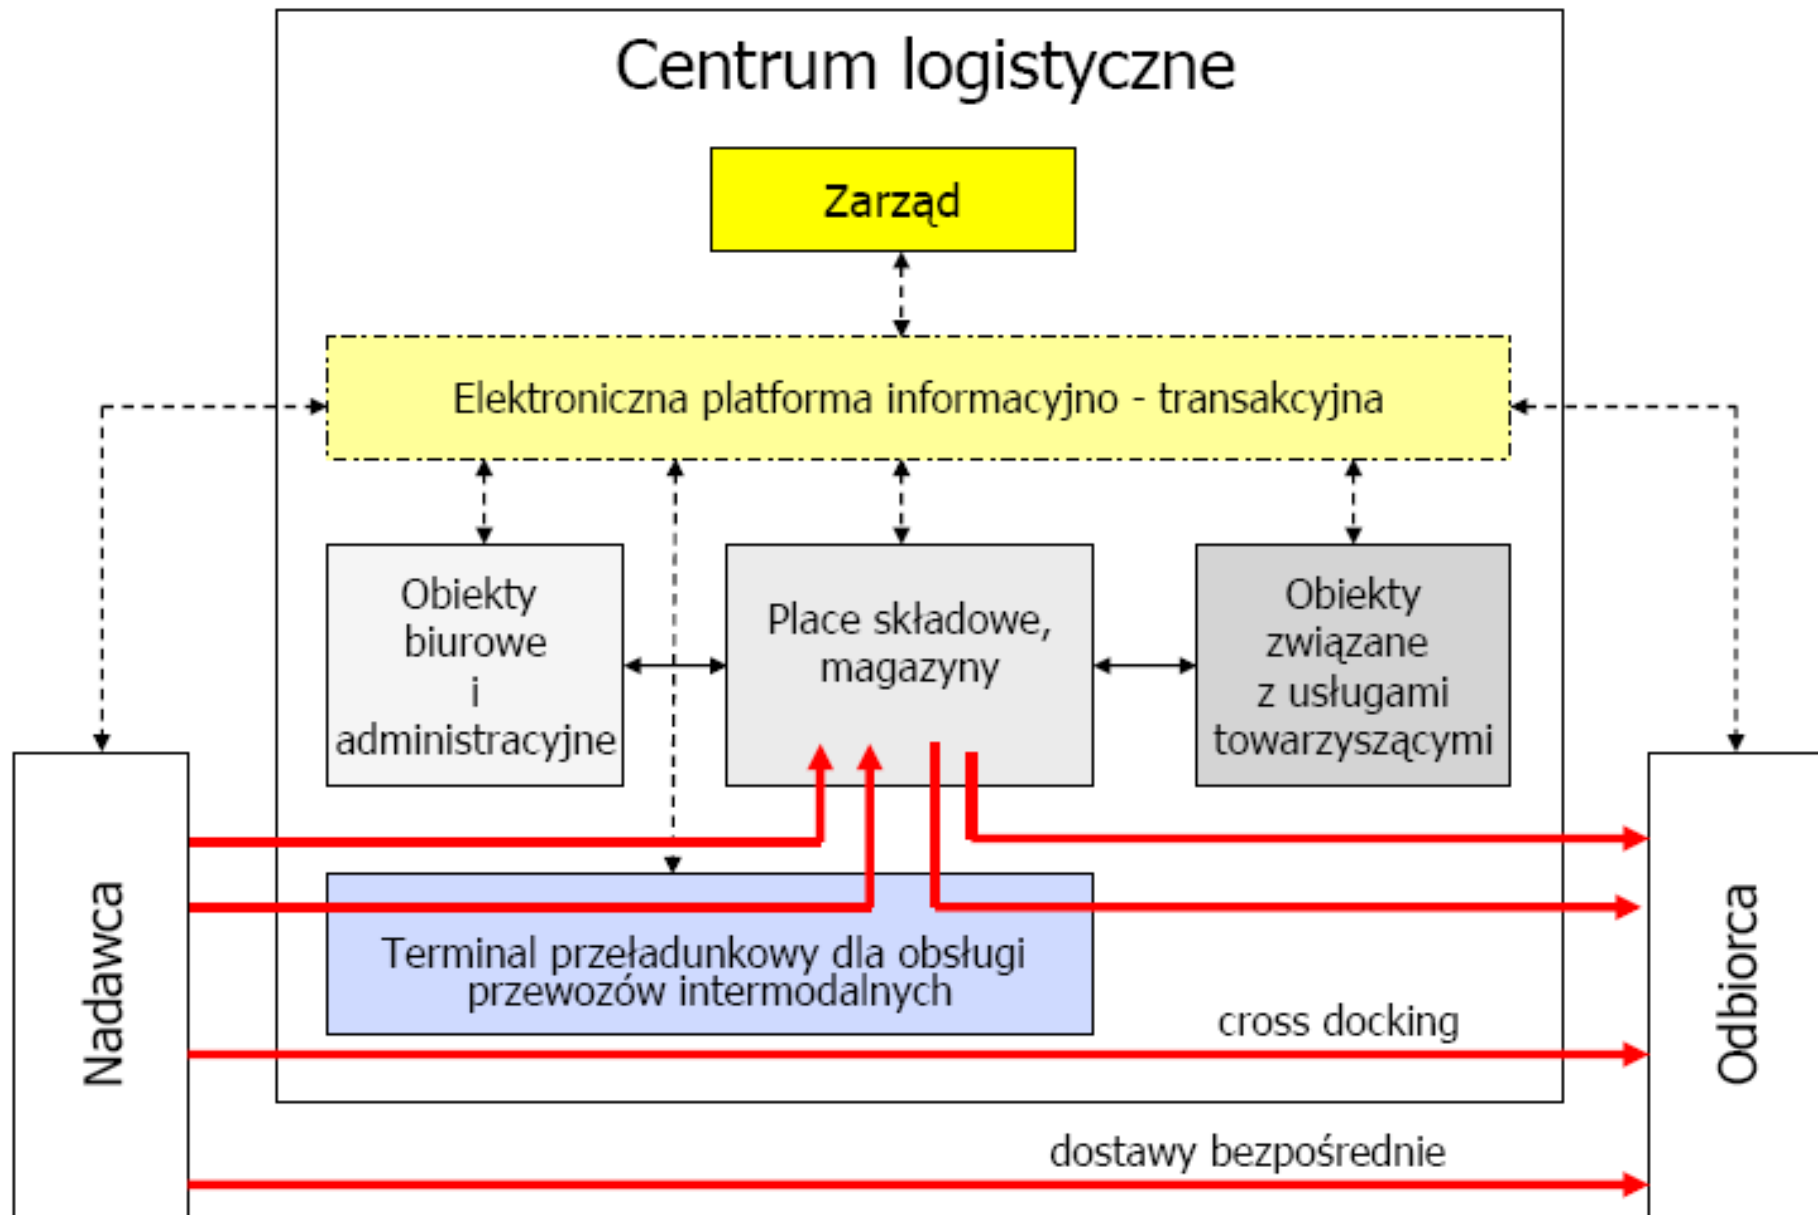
Centrum logistyczne

Zarząd

Elektroniczna platforma informacyjno - transakcyjna

Obiekty biurowe i administracyjne

Place składowe, magazyny

Obiekty związane z usługami towarzyszącymi

Nadawca

Odbiorca

Terminal przeładunkowy dla obsługi przewozów intermodalnych

cross docking

dostawy bezpośrednie